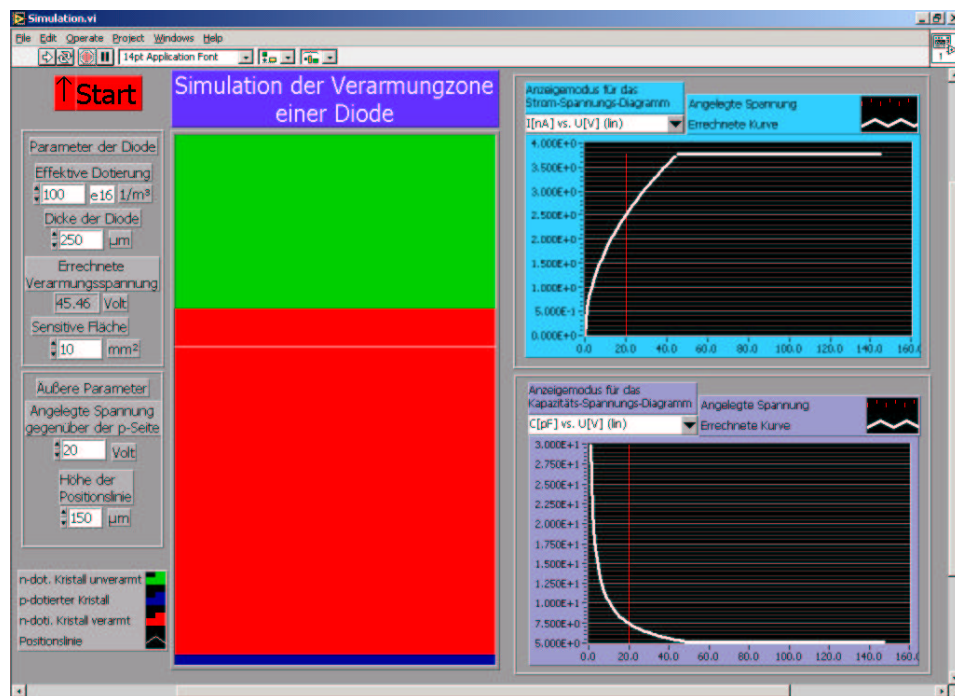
Simulation.vi

File Edit Operate Project Windows Help

14pt Application Font

Start

Simulation der Verarmungzone einer Diode

Parameter der Diode

Effektive Dotierung

100 e16 1/m³

Dicke der Diode

250 µm

Errechnete Verarmungsspannung

45.46 Volt

Sensitive Fläche

10 mm²

Äußere Parameter

Angelegte Spannung gegenüber der p-Seite

20 Volt

Höhe der Positionslinie

150 µm

n-dot. Kristall unveramt

p-dotierter Kristall

n-doti. Kristall veramt

Positionslinie

Anzeigemodus für das Strom-Spannungs-Diagramm

I[nA] vs. U[V] (lin)

Angelegte Spannung

Errechnete Kurve

4.000E+0
3.500E+0
3.000E+0
2.500E+0
2.000E+0
1.500E+0
1.000E+0
5.000E-1
0.000E+0

0.0 20.0 40.0 60.0 80.0 100.0 120.0 140.0 160.0

Anzeigemodus für das Kapazitäts-Spannungs-Diagramm

C[pF] vs. U[V] (lin)

Angelegte Spannung

Errechnete Kurve

3.000E+1
2.750E+1
2.500E+1
2.250E+1
2.000E+1
1.750E+1
1.500E+1
1.250E+1
1.000E+1
7.500E+0
5.000E+0

0.0 20.0 40.0 60.0 80.0 100.0 120.0 140.0 160.0